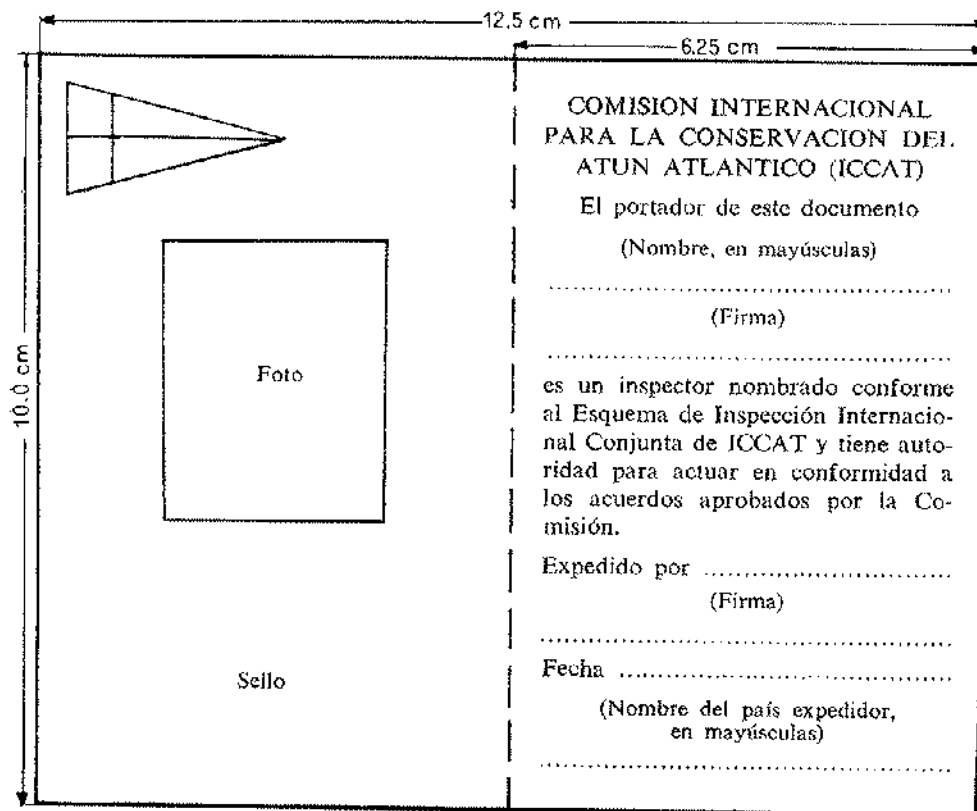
12.5 cm

6.25 cm

10.0 cm

Foto

Sello

COMISION INTERNACIONAL PARA LA CONSERVACION DEL ATUN ATLANTICO (ICCAT)

El portador de este documento

(Nombre, en mayúsculas)

..................................................

(Firma)

..................................................

es un inspector nombrado conforme al Esquema de Inspección Internacional Conjunta de ICCAT y tiene autoridad para actuar en conformidad a los acuerdos aprobados por la Comisión.

Expedido por ..............................

(Firma)

..................................................

Fecha ..........................................

(Nombre del país expedidor, en mayúsculas)

..................................................